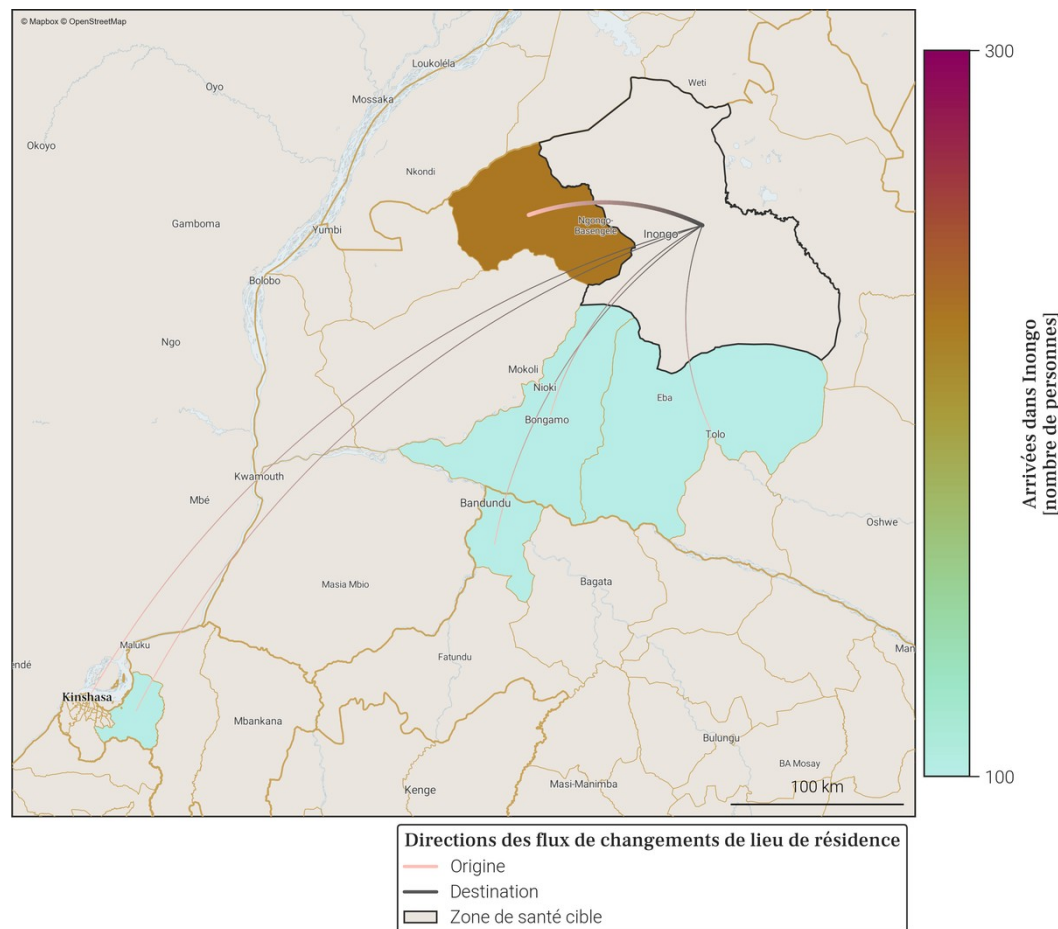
© Mapbox © OpenStreetMap

Loukoléla
Oyo
Mossaka
Weti
Okoyo
Nkondi
Gamboma
Yumbi
Ngongo-Basengele
Inongo
Bolobo
Ngo
Mokoli
Nioki
Eba
Bongamo
Tolo
Kwamouth
Mbé
Bandundu
Oshwe
Bagata
Masia Mbio
Maluku
ndé
Fatundu
Man
Kinshasa
Mbankana
Bulungu
BA Mosay
Kenge
Masi-Manimba
100 km

300
100
Arrivées dans Inongo [nombre de personnes]

Directions des flux de changements de lieu de résidence
Origine
Destination
Zone de santé cible